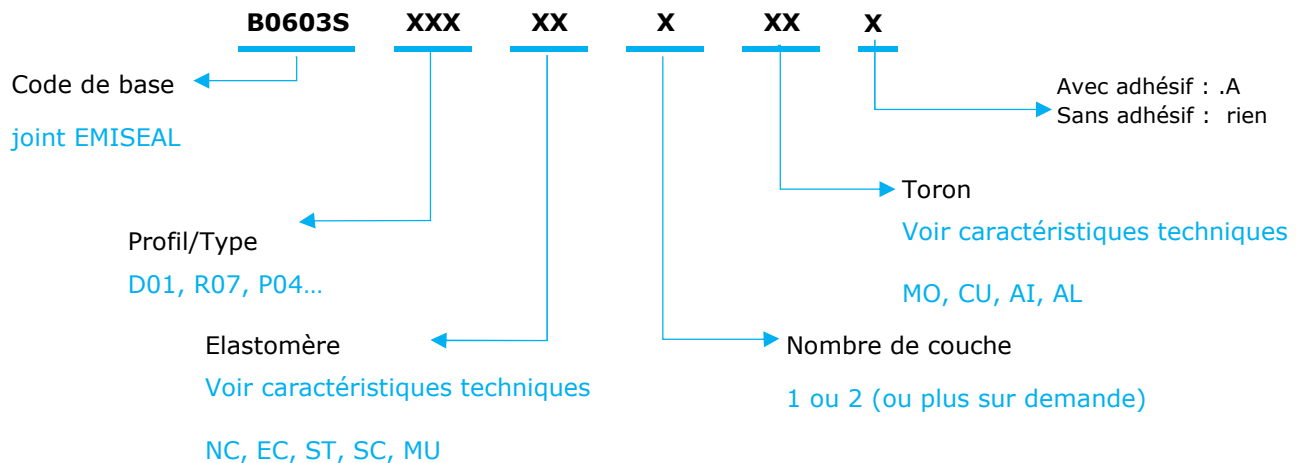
B0603S XXX XX X XX X

Code de base

joint EMISEAL

Avec adhésif : .A
Sans adhésif : rien

Toron

Voir caractéristiques techniques

MO, CU, AI, AL

Profil/Type

D01, R07, P04…

Elastomère

Voir caractéristiques techniques

NC, EC, ST, SC, MU

Nombre de couche

1 ou 2 (ou plus sur demande)